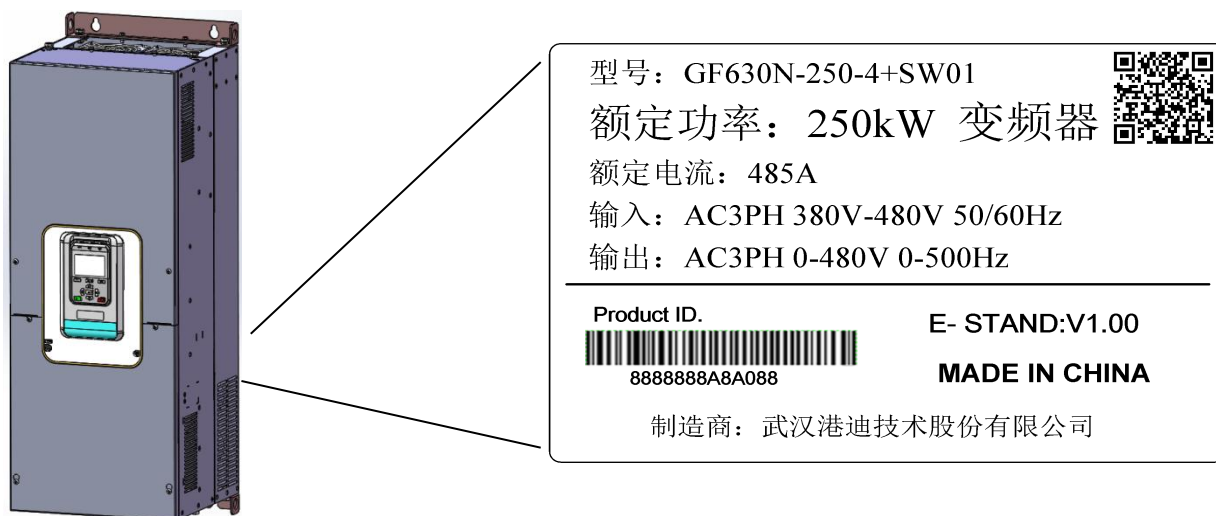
型号：GF630N-250-4+SW01

额定功率：250kW 变频器

额定电流：485A

输入：AC3PH 380V-480V 50/60Hz

输出：AC3PH 0-480V 0-500Hz

Product ID.

8888888A8A088

E- STAND:V1.00

MADE IN CHINA

制造商：武汉港迪技术股份有限公司